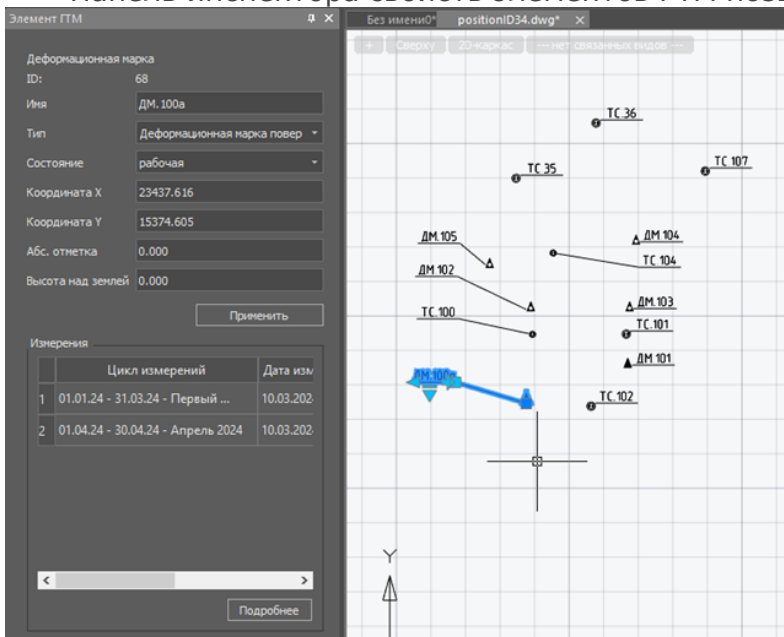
Панель инспектора свойств элементов ГТМ позв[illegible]

Элемент ГТМ

Деформационная марка
ID: 68
Имя ДМ. 100а
Тип Деформационная марка повер
Состояние рабочая
Координата X 23437.616
Координата Y 15374.605
Абс. отметка 0.000
Высота над землей 0.000
Применить

Измерения

| | Цикл измерений | Дата изм |
|---|---|---|
| 1 | 01.01.24 - 31.03.24 - Первый ... | 10.03.202 |
| 2 | 01.04.24 - 30.04.24 - Апрель 2024 | 10.03.202 |

Подробнее

Без имени0* positionID34.dwg* ×

+ Сверху 2D-каркас --- нет связанных видов ---

ТС 36
ТС 35
ТС 107
ДМ.105
ДМ.104
ДМ 102
ТС 104
ДМ.103
ТС.100
ТС.101
ДМ 101
ДМ.100а
ТС.102
Y